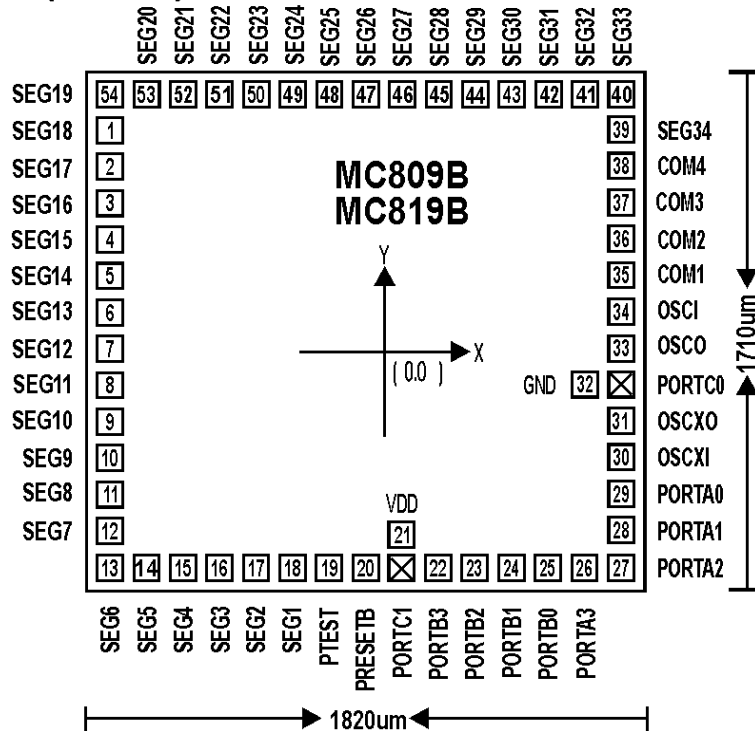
SEG20 SEG21 SEG22 SEG23 SEG24 SEG25 SEG26 SEG27 SEG28 SEG29 SEG30 SEG31 SEG32 SEG33

SEG19 54 53 52 51 50 49 48 47 46 45 44 43 42 41 40

SEG18 1
SEG17 2
SEG16 3
SEG15 4
SEG14 5
SEG13 6
SEG12 7
SEG11 8
SEG10 9
SEG9 10
SEG8 11
SEG7 12

39 SEG34
38 COM4
37 COM3
36 COM2
35 COM1
34 OSCI
33 OSCO
GND 32 PORTC0
31 OSCXO
30 OSCXI
29 PORTA0
28 PORTA1
27 PORTA2

MC809B
MC819B

Y
X
( 0.0 )

VDD
21

13 14 15 16 17 18 19 20 22 23 24 25 26

SEG6 SEG5 SEG4 SEG3 SEG2 SEG1 PTEST PRESETB PORTC1 PORTB3 PORTB2 PORTB1 PORTB0 PORTA3

1710um

1820um